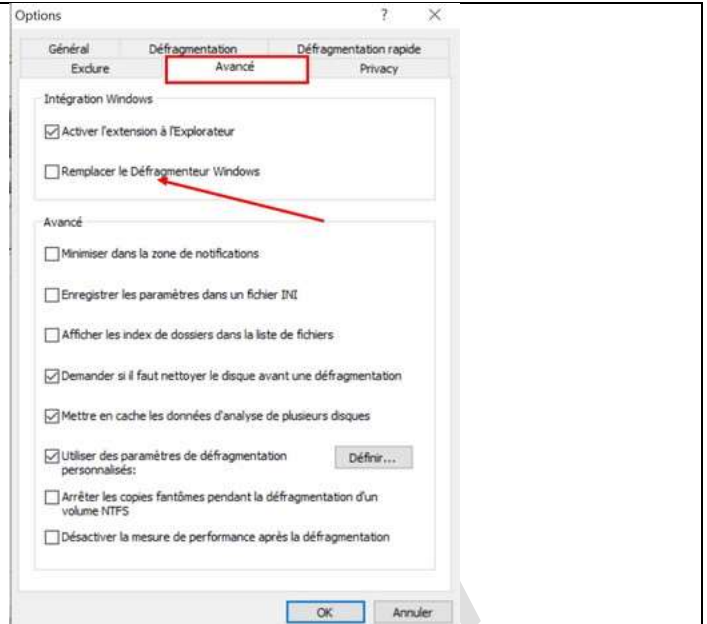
Options ? ×

Général Défragmentation Défragmentation rapide
Exclure Avancé Privacy

Intégration Windows

Activer l'extension à l'Explorateur

Remplacer le Défragmenteur Windows

Avancé

Minimiser dans la zone de notifications

Enregistrer les paramètres dans un fichier INI

Afficher les index de dossiers dans la liste de fichiers

Demander si il faut nettoyer le disque avant une défragmentation

Mettre en cache les données d'analyse de plusieurs disques

Utiliser des paramètres de défragmentation personnalisés:

Définir...

Arrêter les copies fantômes pendant la défragmentation d'un volume NTFS

Désactiver la mesure de performance après la défragmentation

OK Annuler